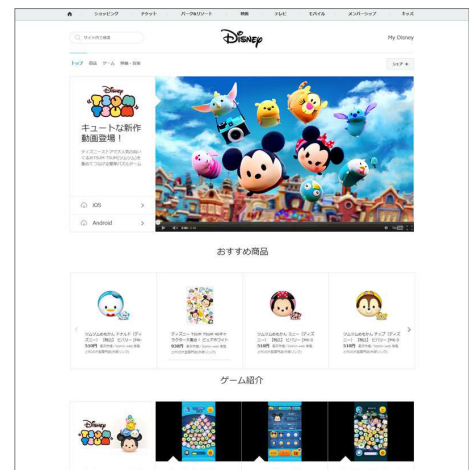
ショッピング チケット パーク&リゾート 映画 テレビ モバイル メンバーシップ キッズ

サイト内を検索

Disney

My Disney

トップ 商品 ゲーム 特集・放送

シェア

TSUM TSUM

キュートな新作動画登場！

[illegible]

iOS

Android

おすすめ商品

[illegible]

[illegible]

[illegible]

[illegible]

ゲーム紹介

TSUM TSUM